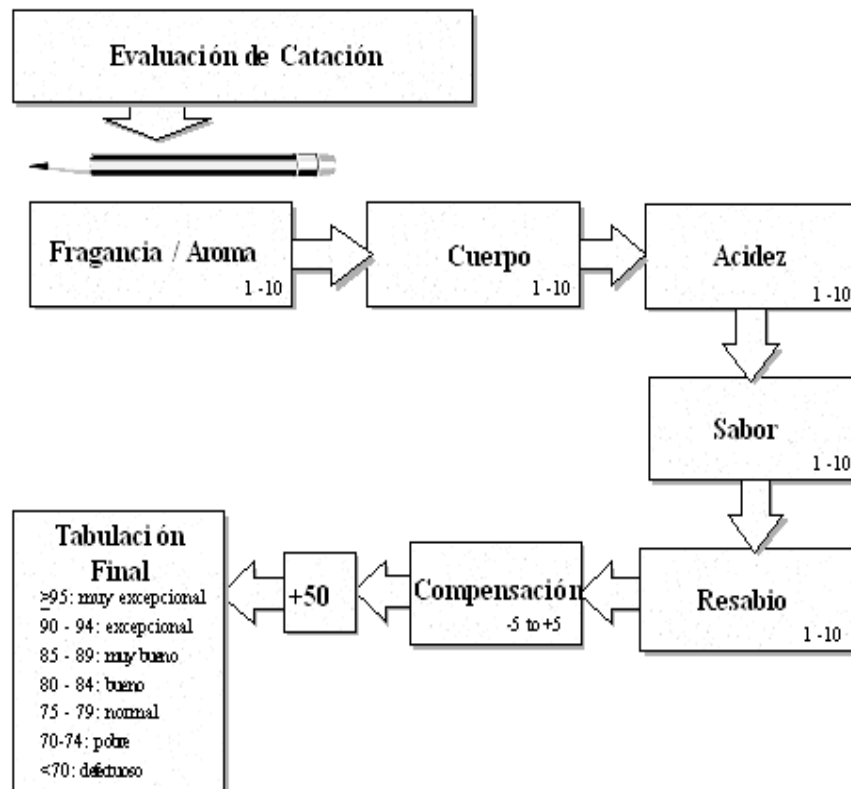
Evaluación de Catación

Fragancia / Aroma
1 -10

Cuerpo
1 -10

Acidez
1 -10

Sabor
1 -10

Resabio
1 -10

Compensación
-5 to +5

+50

Tabulación Final
$\geq$95: muy excepcional
90 - 94: excepcional
85 - 89: muy bueno
80 - 84: bueno
75 - 79: normal
70-74: pobre
<70: defectuoso